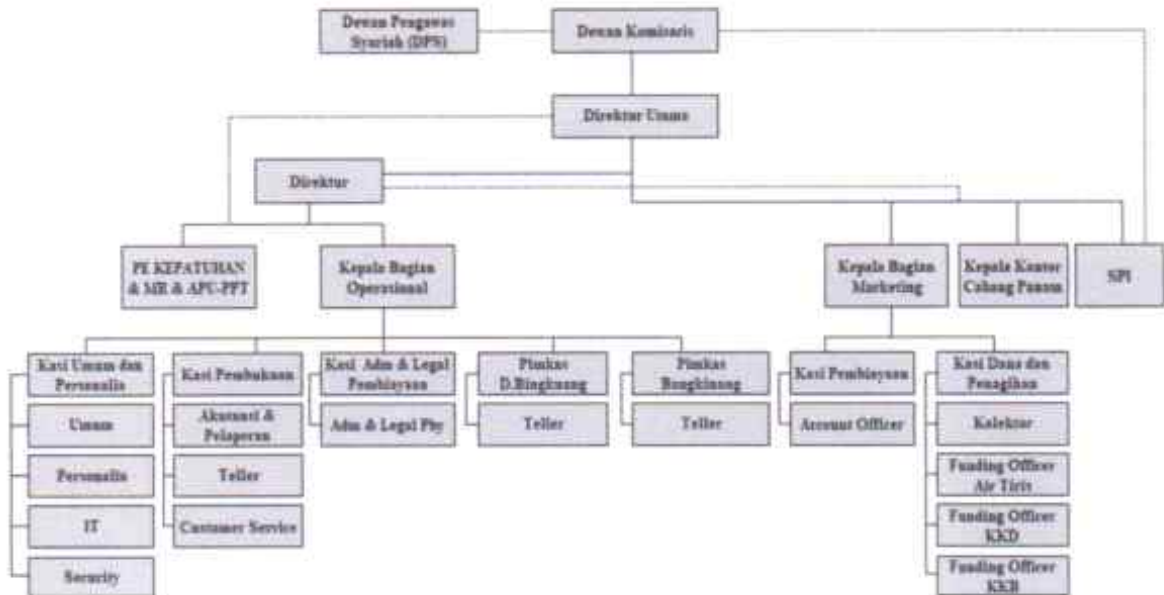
Dewan Pengawas Syariah (DPS)

Dewan Komisaris

Direktur Umum

Direktur

PE KEPATUHAN & MR & APU-PPT

Kepala Bagian Operasional

Kepala Bagian Marketing

Kepala Kantor Cabang Panam

SPI

Kasi Umum dan Personalia

Umum

Personalia

IT

Security

Kasi Pembukuan

Akutansi & Pelaporan

Teller

Customer Service

Kasi Adm & Legal Pembiayaan

Adm & Legal Pby

Pimkas D.Bingkuang

Teller

Pimkas Bangkinang

Teller

Kasi Pembiayaan

Account Officer

Kasi Dana dan Penagihan

Kolektor

Funding Officer Air Tiris

Funding Officer KKD

Funding Officer KKB